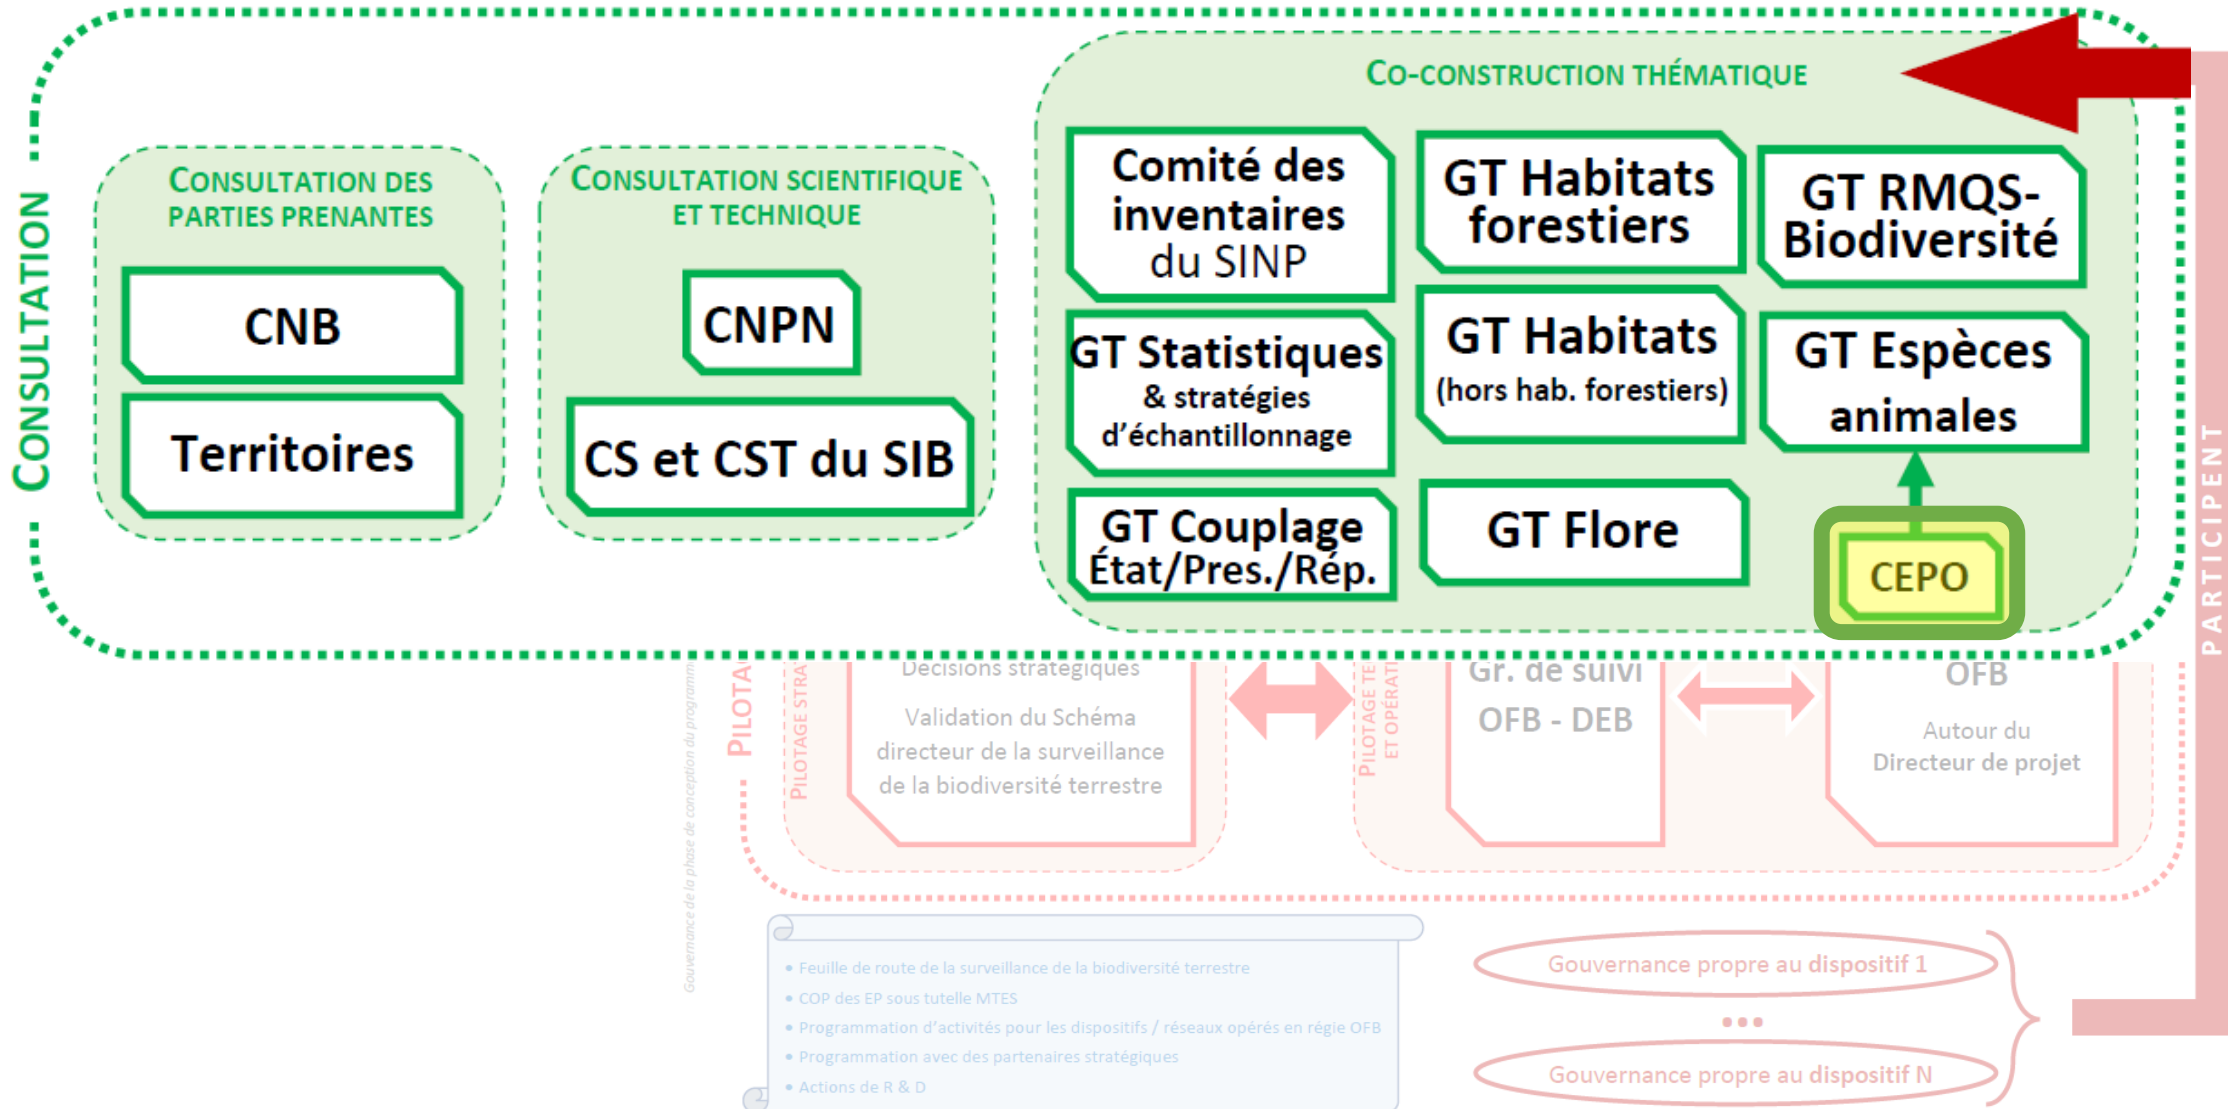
CONSULTATION

CONSULTATION DES PARTIES PRENANTES

CNB

Territoires

CONSULTATION SCIENTIFIQUE ET TECHNIQUE

CNPN

CS et CST du SIB

CO-CONSTRUCTION THÉMATIQUE

Comité des inventaires du SINP

GT Habitats forestiers

GT RMQS-Biodiversité

GT Statistiques & stratégies d'échantillonnage

GT Habitats (hors hab. forestiers)

GT Espèces animales

GT Couplage État/Pres./Rép.

GT Flore

CEPO

PARTICIPENT

PILOTA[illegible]

PILOTAGE STRA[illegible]

Décisions stratégiques

Validation du Schéma directeur de la surveillance de la biodiversité terrestre

PILOTAGE TE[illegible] ET OPÉRATI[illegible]

Gr. de suivi OFB - DEB

OFB

Autour du Directeur de projet

Gouvernance de la phase de conception du programm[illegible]

• Feuille de route de la surveillance de la biodiversité terrestre
• COP des EP sous tutelle MTES
• Programmation d'activités pour les dispositifs / réseaux opérés en régie OFB
• Programmation avec des partenaires stratégiques
• Actions de R & D

Gouvernance propre au dispositif 1

•••

Gouvernance propre au dispositif N